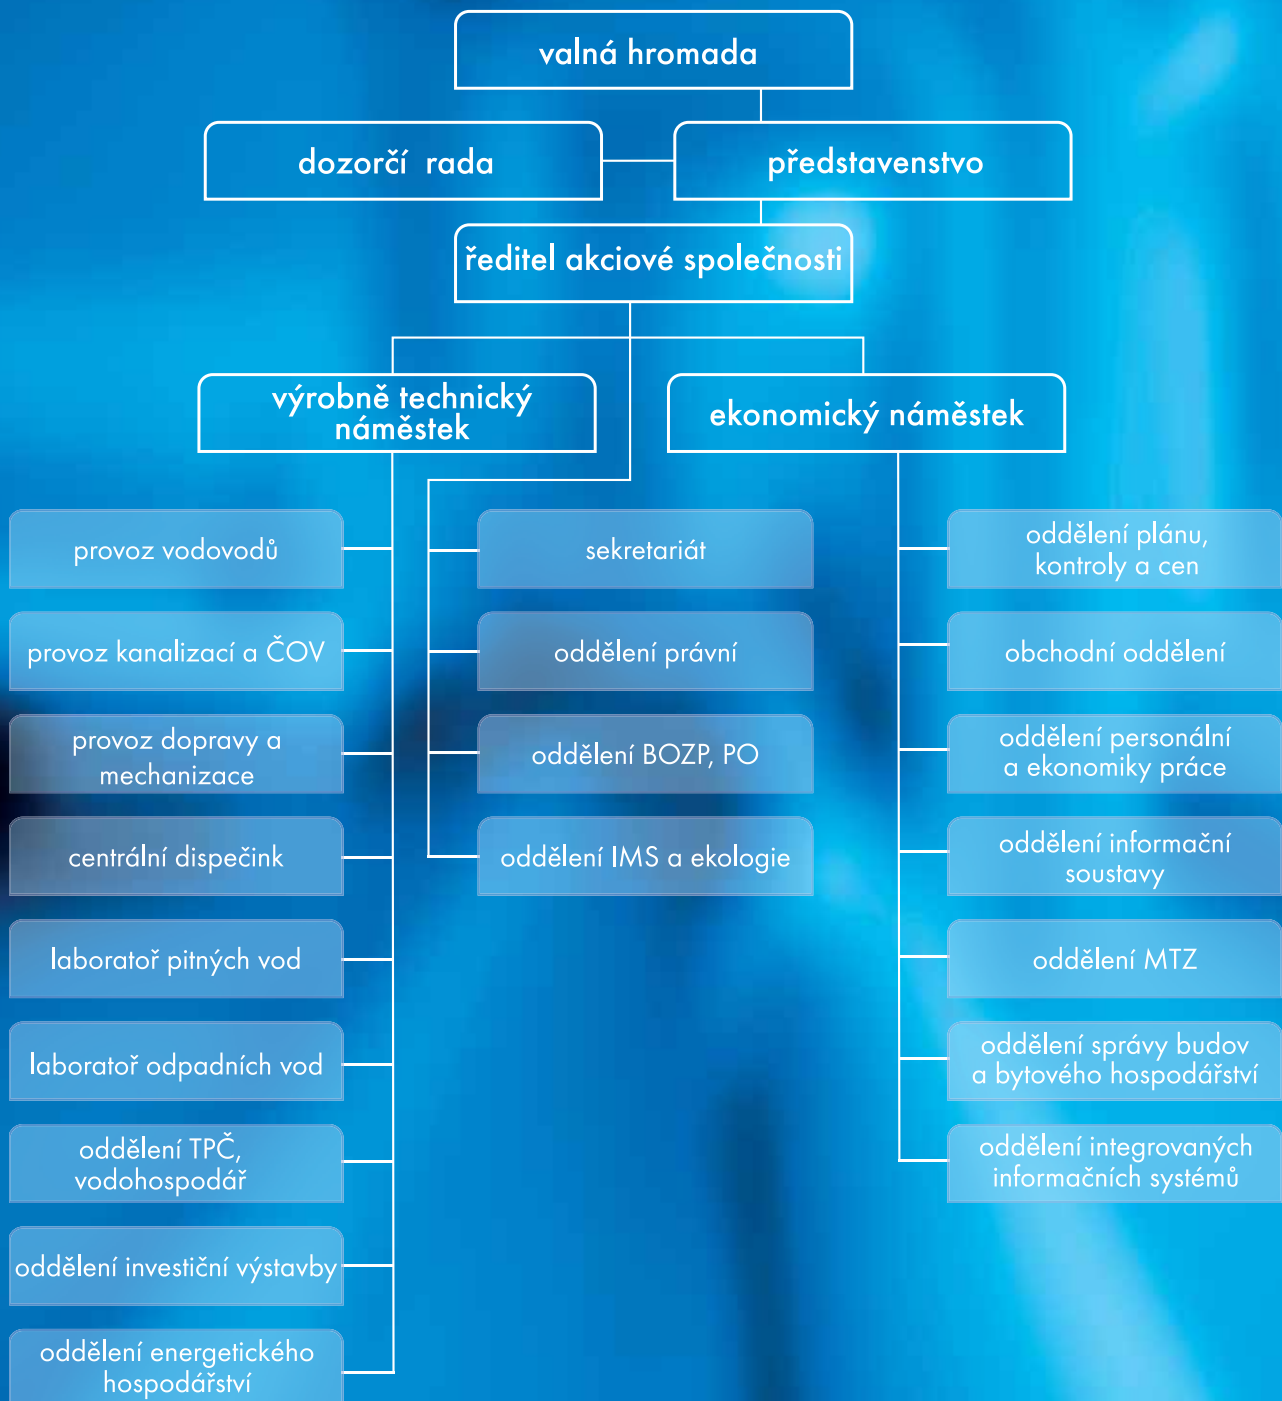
valná hromada

dozorčí rada

představenstvo

ředitel akciové společnosti

výrobně technický náměstek

ekonomický náměstek

provoz vodovodů

provoz kanalizací a ČOV

provoz dopravy a mechanizace

centrální dispečink

laboratoř pitných vod

laboratoř odpadních vod

oddělení TPČ, vodohospodář

oddělení investiční výstavby

oddělení energetického hospodářství

sekretariát

oddělení právní

oddělení BOZP, PO

oddělení IMS a ekologie

oddělení plánu, kontroly a cen

obchodní oddělení

oddělení personální a ekonomiky práce

oddělení informační soustavy

oddělení MTZ

oddělení správy budov a bytového hospodářství

oddělení integrovaných informačních systémů